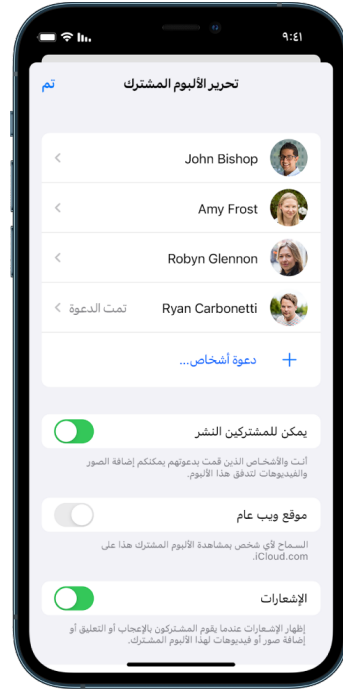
٩:٤١

تحرير الألبوم المشترك

تم

John Bishop

Amy Frost

Robyn Glennon

Ryan Carbonetti

تمت الدعوة

دعوة أشخاص...

يمكن للمشتركين النشر

أنت والأشخاص الذين قمت بدعوتهم يمكنكم إضافة الصور والفيديوهات لتدفق هذا الألبوم.

موقع ويب عام

السماح لأي شخص بمشاهدة الألبوم المشترك هذا على iCloud.com.

الإشعارات

إظهار الإشعارات عندما يقوم المشتركون بالإعجاب أو التعليق أو إضافة صور أو فيديوهات لهذا الألبوم المشترك.